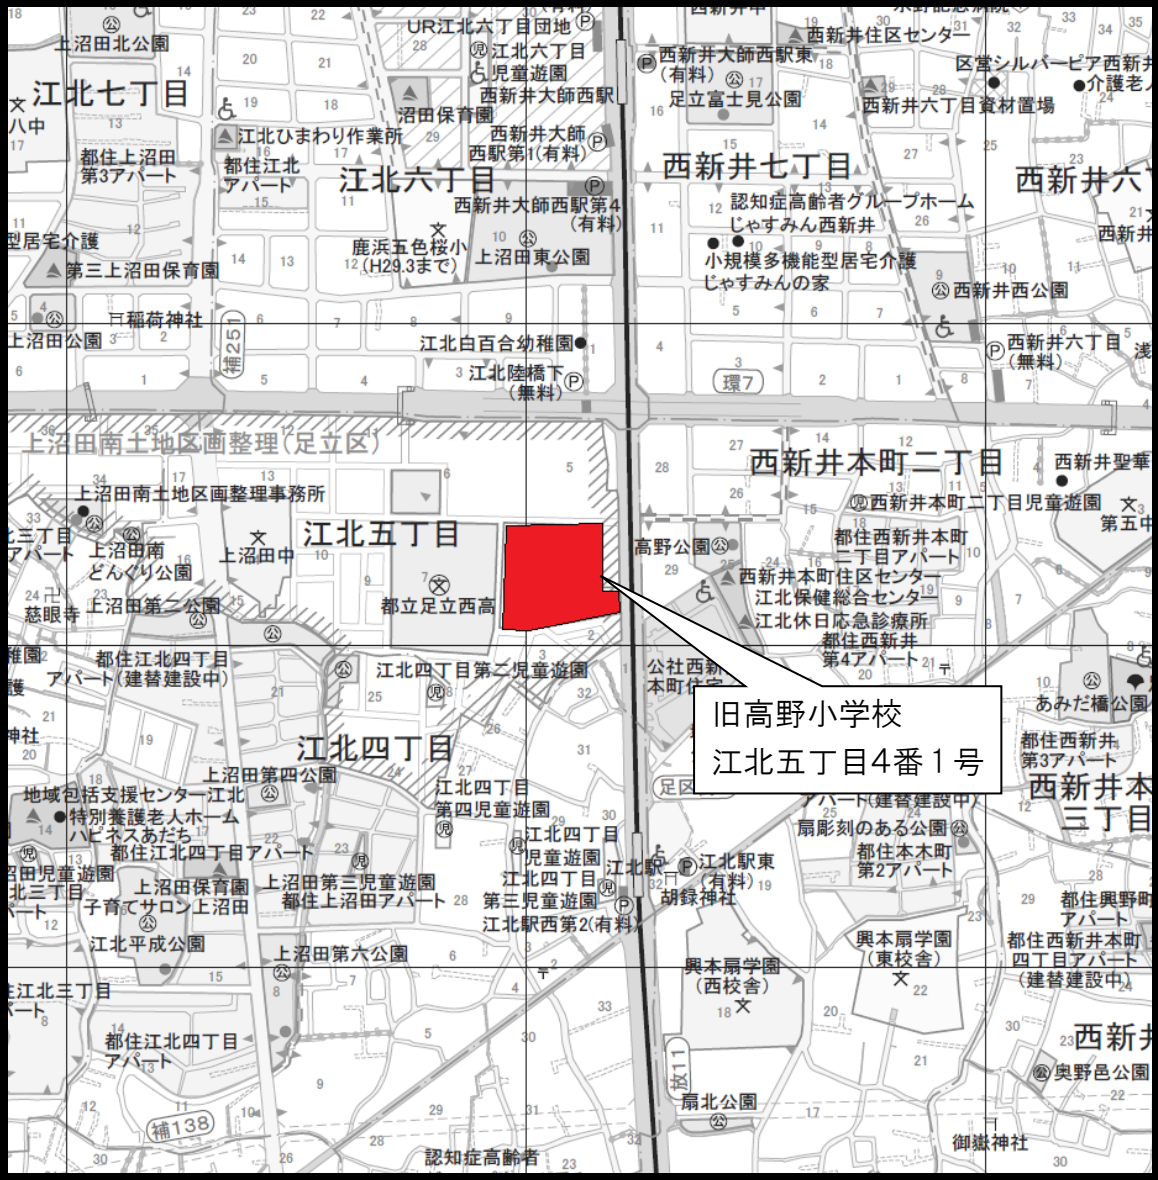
上沼田北公園
江北七丁目
八中
都住上沼田第3アパート
都住江北アパート
江北ひまわり作業所
沼田保育園
UR江北六丁目団地
江北六丁目児童遊園
西新井大師西駅
西新井大師西駅第1(有料)
江北六丁目
西新井大師西駅第4(有料)
鹿浜五色桜小(H29.3まで)
上沼田東公園
型居宅介護
第三上沼田保育園
稲荷神社
上沼田公園
補251
江北白百合幼稚園
江北陸橋下(無料)
西新井大師西駅東(有料)
足立富士見公園
西新井七丁目
認知症高齢者グループホームじゃすみん西新井
小規模多機能型居宅介護じゃすみんの家
西新井住区センター
区営シルバーピア西新井
介護老人
西新井六丁目資材置場
西新井六
西新井
西新井西公園
西新井六丁目(無料)
環7
上沼田南土地区画整理(足立区)
上沼田南土地区画整理事務所
江北五丁目
上沼田中
上沼田南どんぐり公園
上沼田第二公園
都立足立西高
慈眼寺
西新井本町二丁目
西新井聖華
西新井本町二丁目児童遊園
第五中
高野公園
都住西新井本町二丁目アパート
西新井本町住区センター
江北保健総合センター
江北休日応急診療所
都住西新井第4アパート
公社西新井本町住宅
旧高野小学校
江北五丁目4番1号
都住江北四丁目アパート(建替建設中)
江北四丁目第二児童遊園
江北四丁目
上沼田第四公園
地域包括支援センター江北
特別養護老人ホームハピネスあだち
都住江北四丁目アパート
江北四丁目第四児童遊園
江北四丁目児童遊園
江北四丁目第三児童遊園
江北駅西第2(有料)
江北駅
江北駅東(有料)
胡録神社
上沼田保育園
子育てサロン上沼田
上沼田第三児童遊園
都住上沼田アパート
江北平成公園
上沼田第六公園
江北三丁目
都住江北四丁目アパート
補138
あみだ橋公園
都住西新井第3アパート
西新井本町三丁目
扇彫刻のある公園
都住本木町第2アパート
都住興野町アパート
興本扇学園(東校舎)
興本扇学園(西校舎)
都住西新井本町四丁目アパート(建替建設中)
西新井
奥野邑公園
扇北公園
拡11
御嶽神社
認知症高齢者